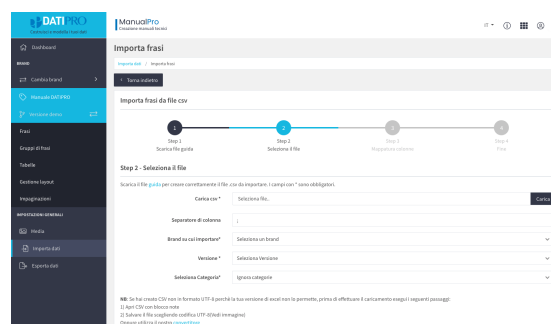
DATI PRO
Costruisci e modella i tuoi dati

ManualPro
Creazione manuali tecnici

IT

Dashboard
BRAND
Cambia brand
Manuale DATIPRO
Versione demo
Frasi
Gruppi di frasi
Tabelle
Gestione layout
Impaginazioni
IMPOSTAZIONI GENERALI
Media
Importa dati
Esporta dati

Importa frasi
Importa dati / Importa frasi
< Torna indietro

Importa frasi da file csv

1
Step 1
Scarica file guida

2
Step 2
Seleziona il file

3
Step 3
Mappatura colonne

4
Step 4
Fine

Step 2 - Seleziona il file
Scarica il file guida per creare correttamente il file .csv da importare. I campi con * sono obbligatori.

Carica csv * Seleziona file.. Carica
Separatore di colonna ;
Brand su cui importare* Seleziona un brand
Versione * Seleziona Versione
Seleziona Categoria* Ignora categorie

NB: Se hai creato CSV non in formato UTF-8 perché la tua versione di excel non lo permette, prima di effettuare il caricamento esegui i seguenti passaggi:
1) Apri CSV con blocco note
2) Salvare il file scegliendo codifica UTF-8(Vedi immagine)
Oppure utilizza il nostro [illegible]